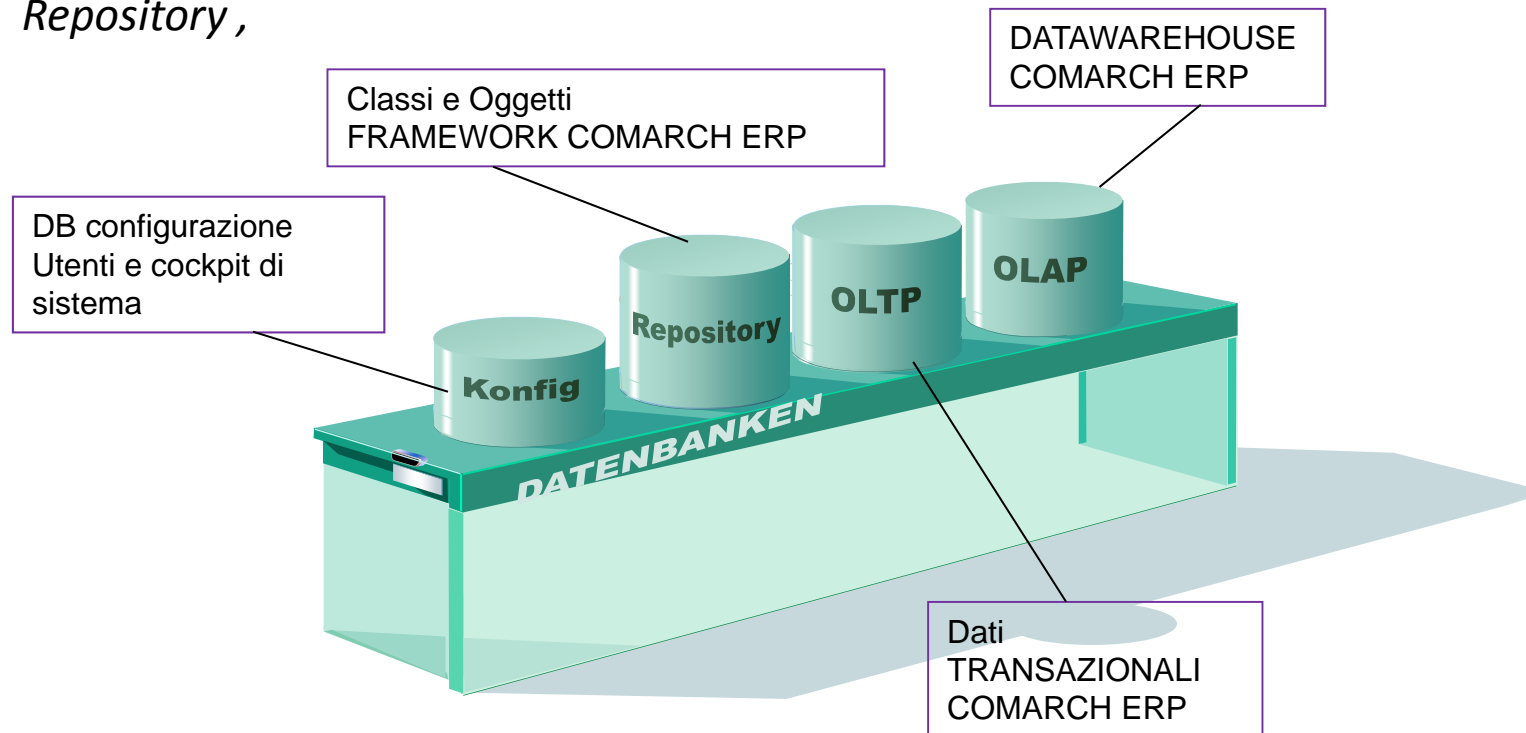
Repository ,

DATAWAREHOUSE COMARCH ERP

Classi e Oggetti FRAMEWORK COMARCH ERP

DB configurazione Utenti e cockpit di sistema

OLAP

OLTP

Repository

Konfig

DATENBANKEN

Dati TRANSAZIONALI COMARCH ERP